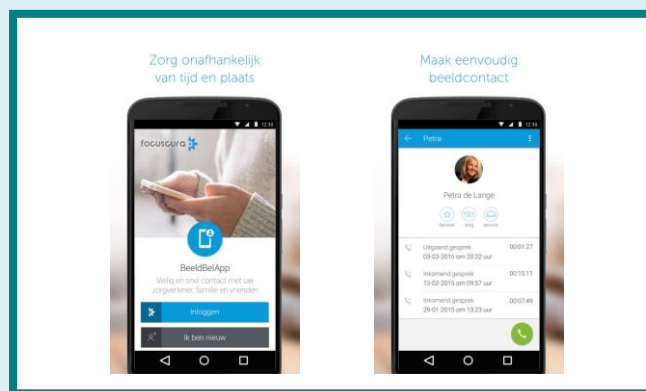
Zorg onafhankelijk van tijd en plaats

12:30

focuscura

BeeldBelApp

Veilig en snel contact met uw zorgverlener, familie en vrienden

Inloggen

Ik ben nieuw

Maak eenvoudig beeldcontact

12:30

Petra

Petra de Lange

favoriet zorg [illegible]

Uitgaand gesprek 03-03-2016 om 20:32 uur 00:01:27

Inkomend gesprek 13-02-2015 om 09:57 uur 00:15:11

Inkomend gesprek 29-01-2015 om 13:23 uur 00:07:49